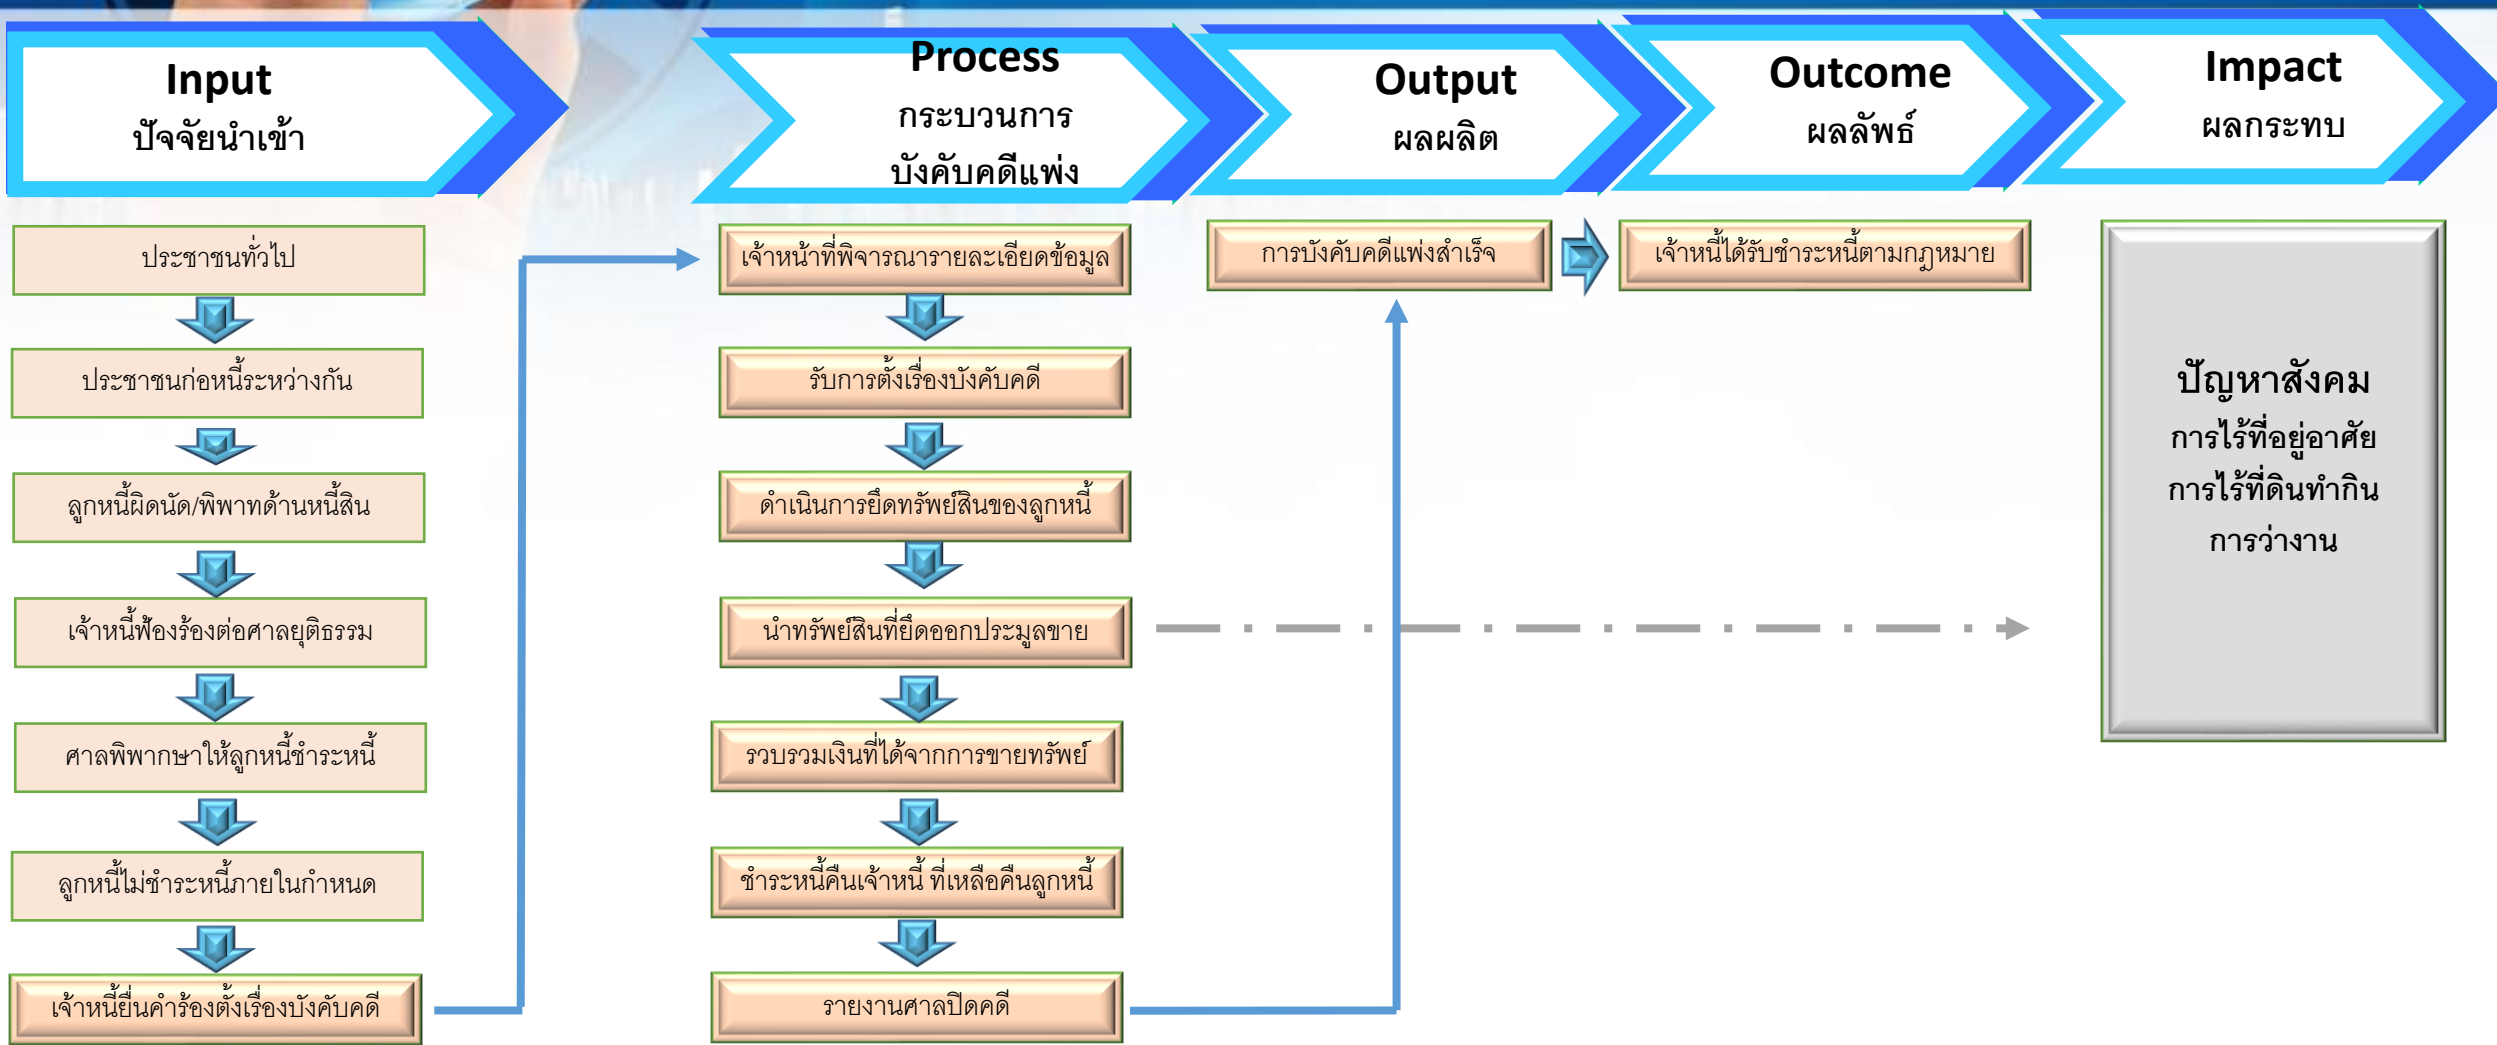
Input
ปัจจัยนำเข้า

Process
กระบวนการ
บังคับคดีแพ่ง

Output
ผลผลิต

Outcome
ผลลัพธ์

Impact
ผลกระทบ

ประชาชนทั่วไป

ประชาชนก่อหนี้ระหว่างกัน

ลูกหนี้ผิดนัด/พิพาทด้านหนี้สิน

เจ้าหนี้ฟ้องร้องต่อศาลยุติธรรม

ศาลพิพากษาให้ลูกหนี้ชำระหนี้

ลูกหนี้ไม่ชำระหนี้ภายในกำหนด

เจ้าหนี้ยื่นคำร้องตั้งเรื่องบังคับคดี

เจ้าหน้าที่พิจารณารายละเอียดข้อมูล

รับการตั้งเรื่องบังคับคดี

ดำเนินการยึดทรัพย์สินของลูกหนี้

นำทรัพย์สินที่ยึดออกประมูลขาย

รวบรวมเงินที่ได้จากการขายทรัพย์

ชำระหนี้คืนเจ้าหนี้ ที่เหลือคืนลูกหนี้

รายงานศาลปิดคดี

การบังคับคดีแพ่งสำเร็จ

เจ้าหนี้ได้รับชำระหนี้ตามกฎหมาย

ปัญหาสังคม
การไร้ที่อยู่อาศัย
การไร้ที่ดินทำกิน
การว่างาน